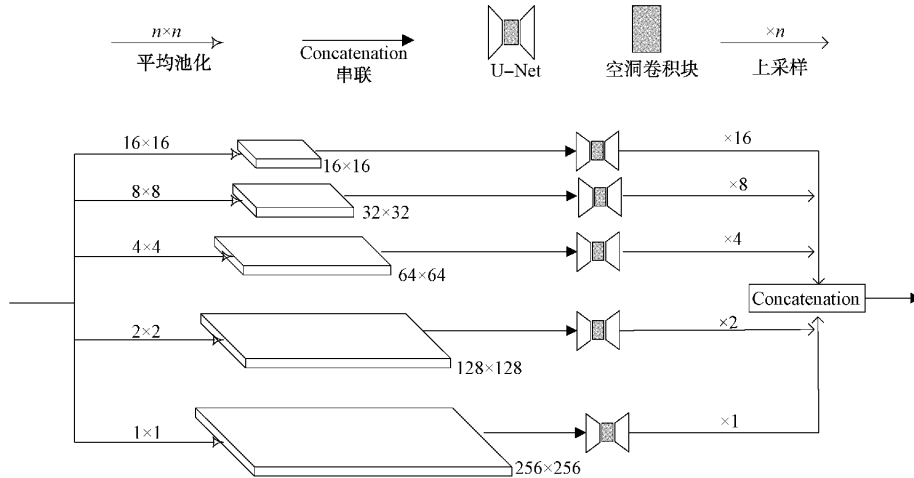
$n \times n$
平均池化

Concatenation
串联

U-Net

空洞卷积块

$\times n$
上采样

$16 \times 16$

$16 \times 16$

$\times 16$

$8 \times 8$

$32 \times 32$

$\times 8$

$4 \times 4$

$64 \times 64$

$\times 4$

Concatenation

$2 \times 2$

$128 \times 128$

$\times 2$

$1 \times 1$

$256 \times 256$

$\times 1$